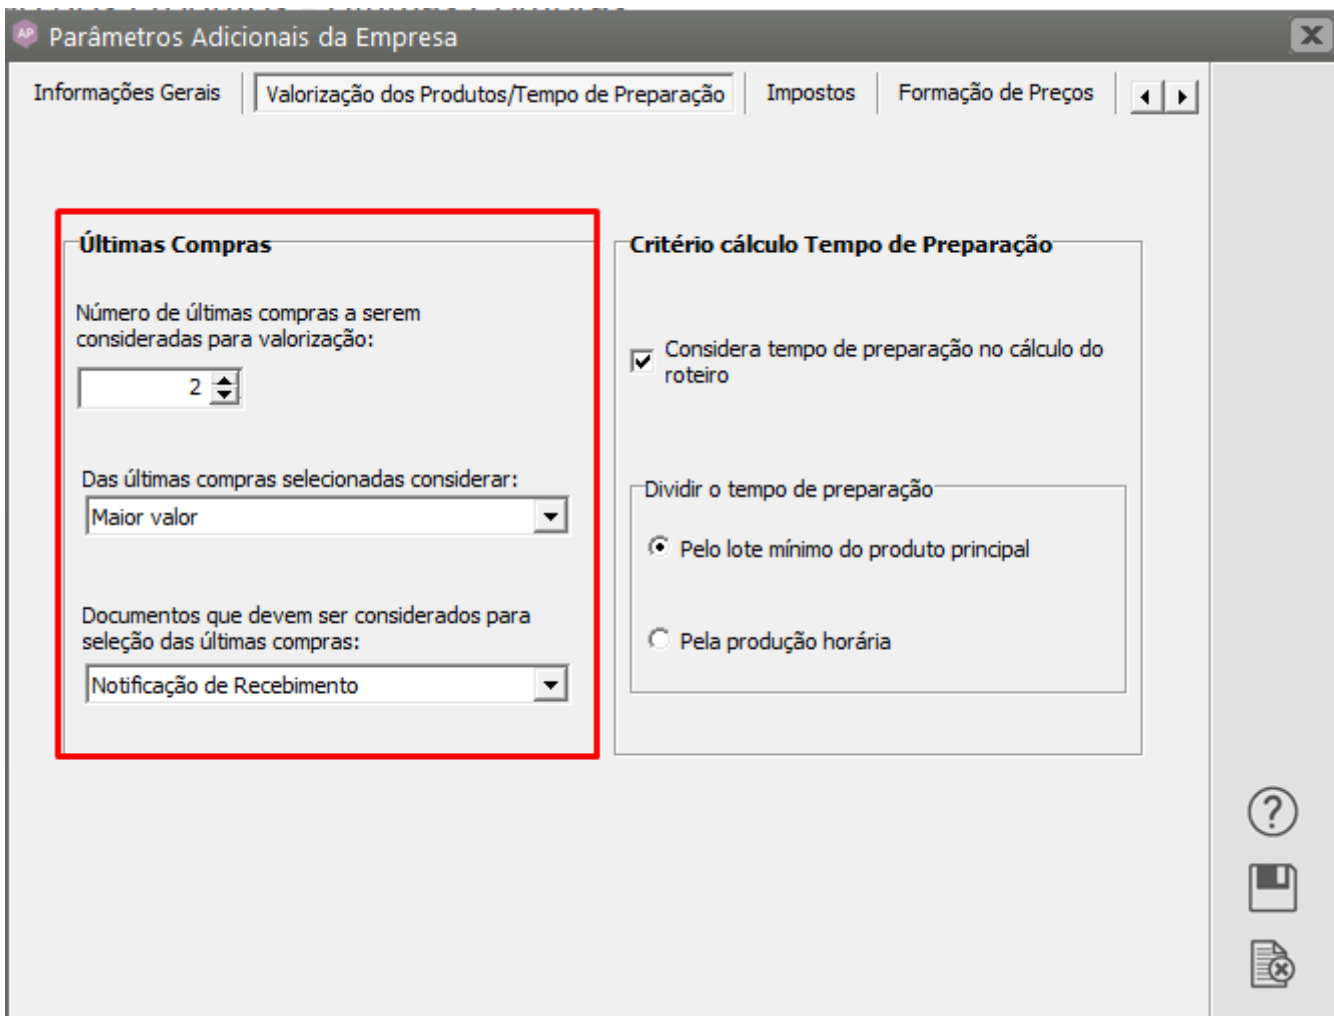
AP Parâmetros Adicionais da Empresa

Informações Gerais | Valorização dos Produtos/Tempo de Preparação | Impostos | Formação de Preços

Últimas Compras

Número de últimas compras a serem consideradas para valorização:

2

Das últimas compras selecionadas considerar:

Maior valor

Documentos que devem ser considerados para seleção das últimas compras:

Notificação de Recebimento

Critério cálculo Tempo de Preparação

Considera tempo de preparação no cálculo do roteiro

Dividir o tempo de preparação

Pelo lote mínimo do produto principal

Pela produção horária